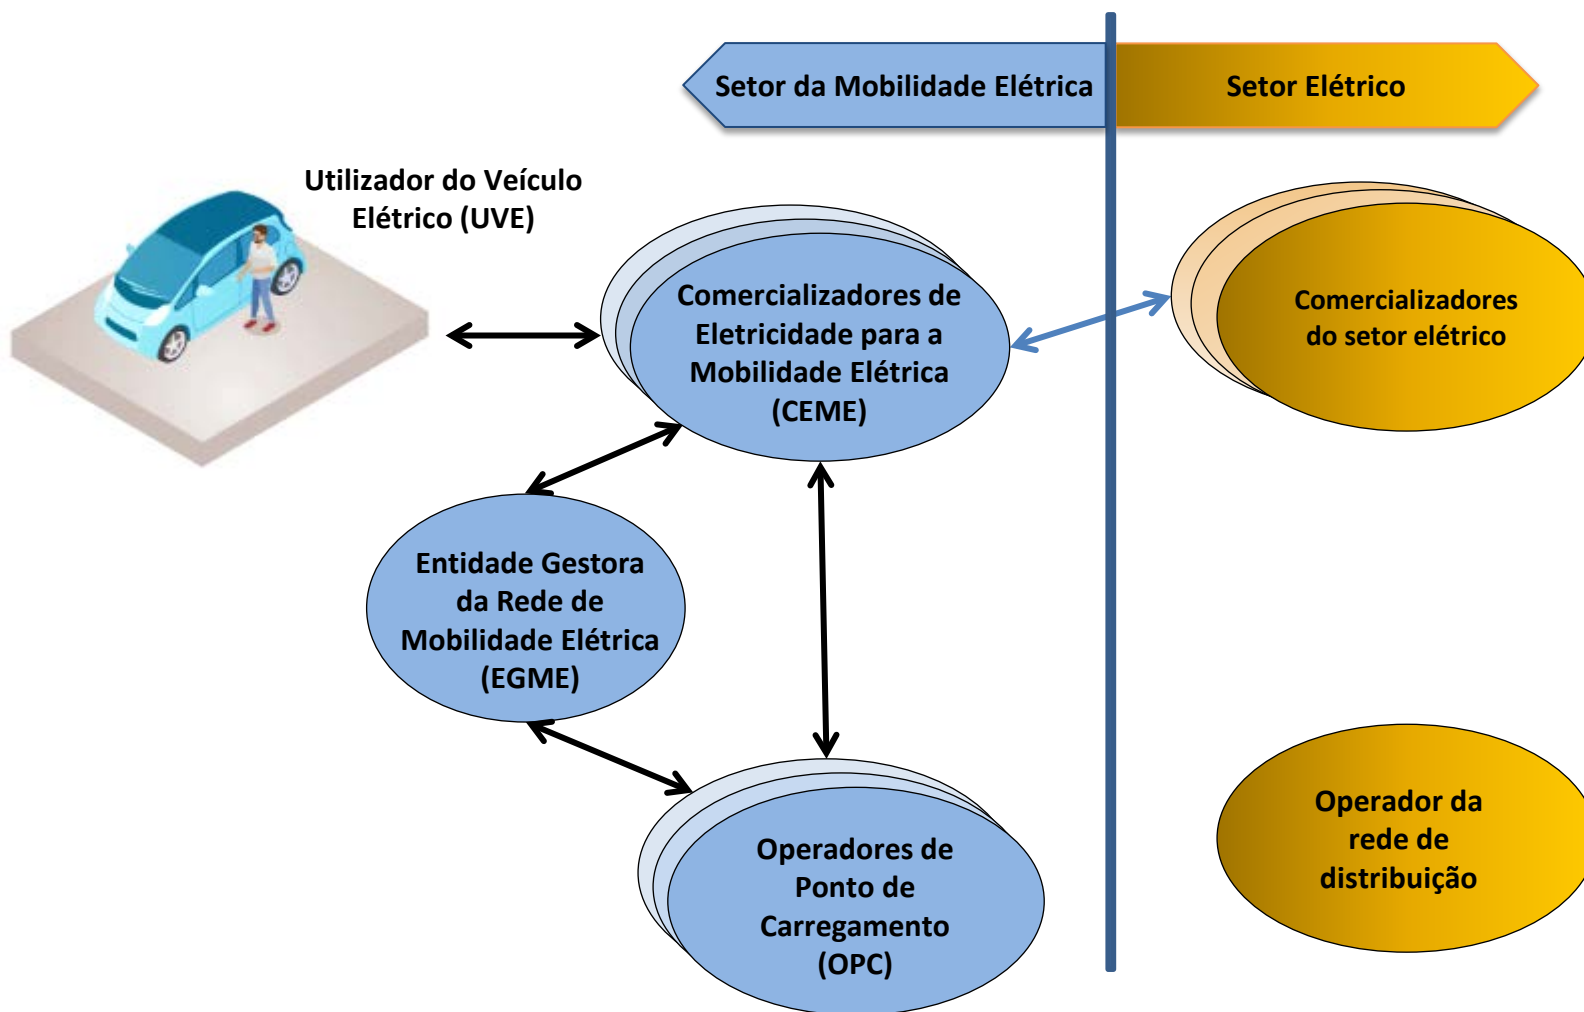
Setor da Mobilidade Elétrica

Setor Elétrico

Utilizador do Veículo Elétrico (UVE)

Comercializadores de Eletricidade para a Mobilidade Elétrica (CEME)

Comercializadores do setor elétrico

Entidade Gestora da Rede de Mobilidade Elétrica (EGME)

Operadores de Ponto de Carregamento (OPC)

Operador da rede de distribuição